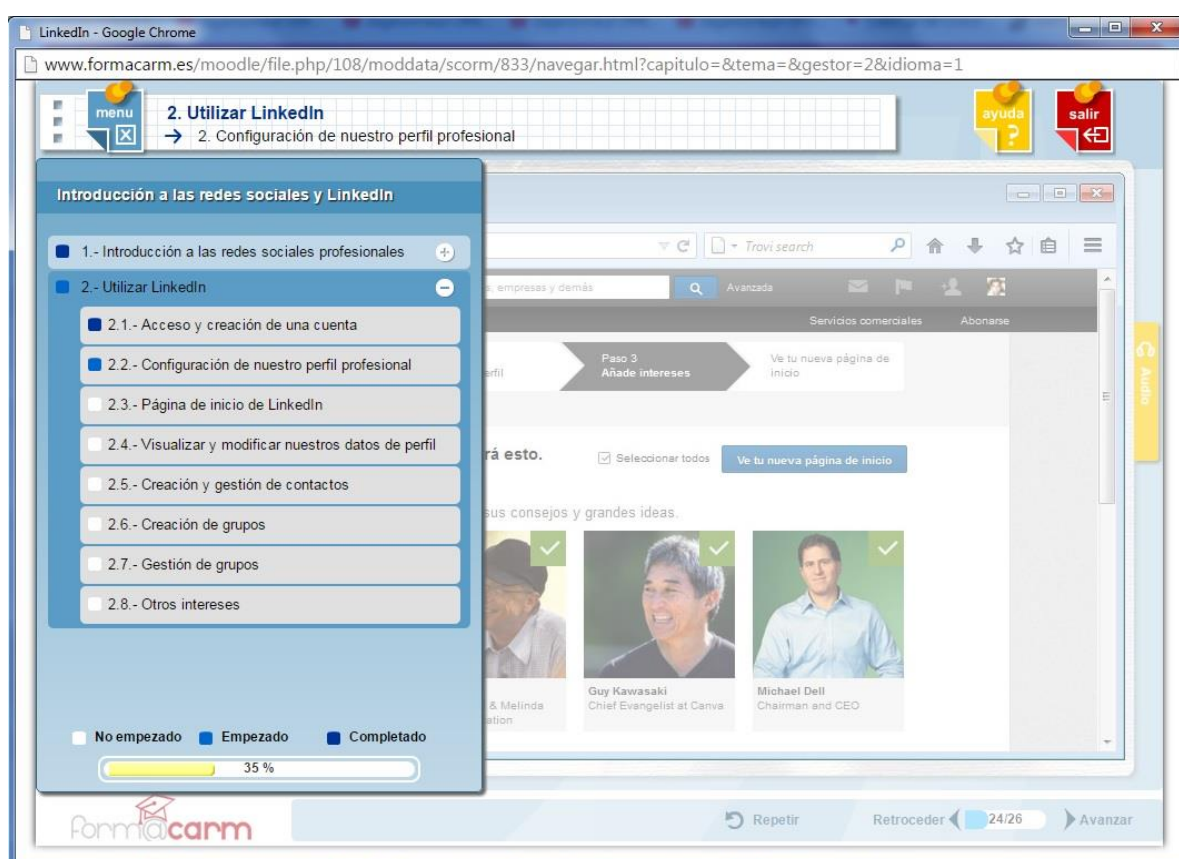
LinkedIn - Google Chrome

www.formacarm.es/moodle/file.php/108/moddata/scorm/833/navegar.html?capitulo=&tema=&gestor=2&idioma=1

menu

2. Utilizar LinkedIn

→ 2. Configuración de nuestro perfil profesional

ayuda ?

salir

Introducción a las redes sociales y LinkedIn

1.- Introducción a las redes sociales profesionales

2.- Utilizar LinkedIn

2.1.- Acceso y creación de una cuenta

2.2.- Configuración de nuestro perfil profesional

2.3.- Página de inicio de LinkedIn

2.4.- Visualizar y modificar nuestros datos de perfil

2.5.- Creación y gestión de contactos

2.6.- Creación de grupos

2.7.- Gestión de grupos

2.8.- Otros intereses

No empezado Empezado Completado

35 %

Trovi search

s, empresas y demás

Avanzada

Servicios comerciales Abonarse

erfil

Paso 3
Añade intereses

Ve tu nueva página de inicio

rá esto.

Seleccionar todos

Ve tu nueva página de inicio

sus consejos y grandes ideas.

& Melinda
ation

Guy Kawasaki
Chief Evangelist at Canva

Michael Dell
Chairman and CEO

Audio

formacarm

Repetir

Retroceder 24/26 Avanzar